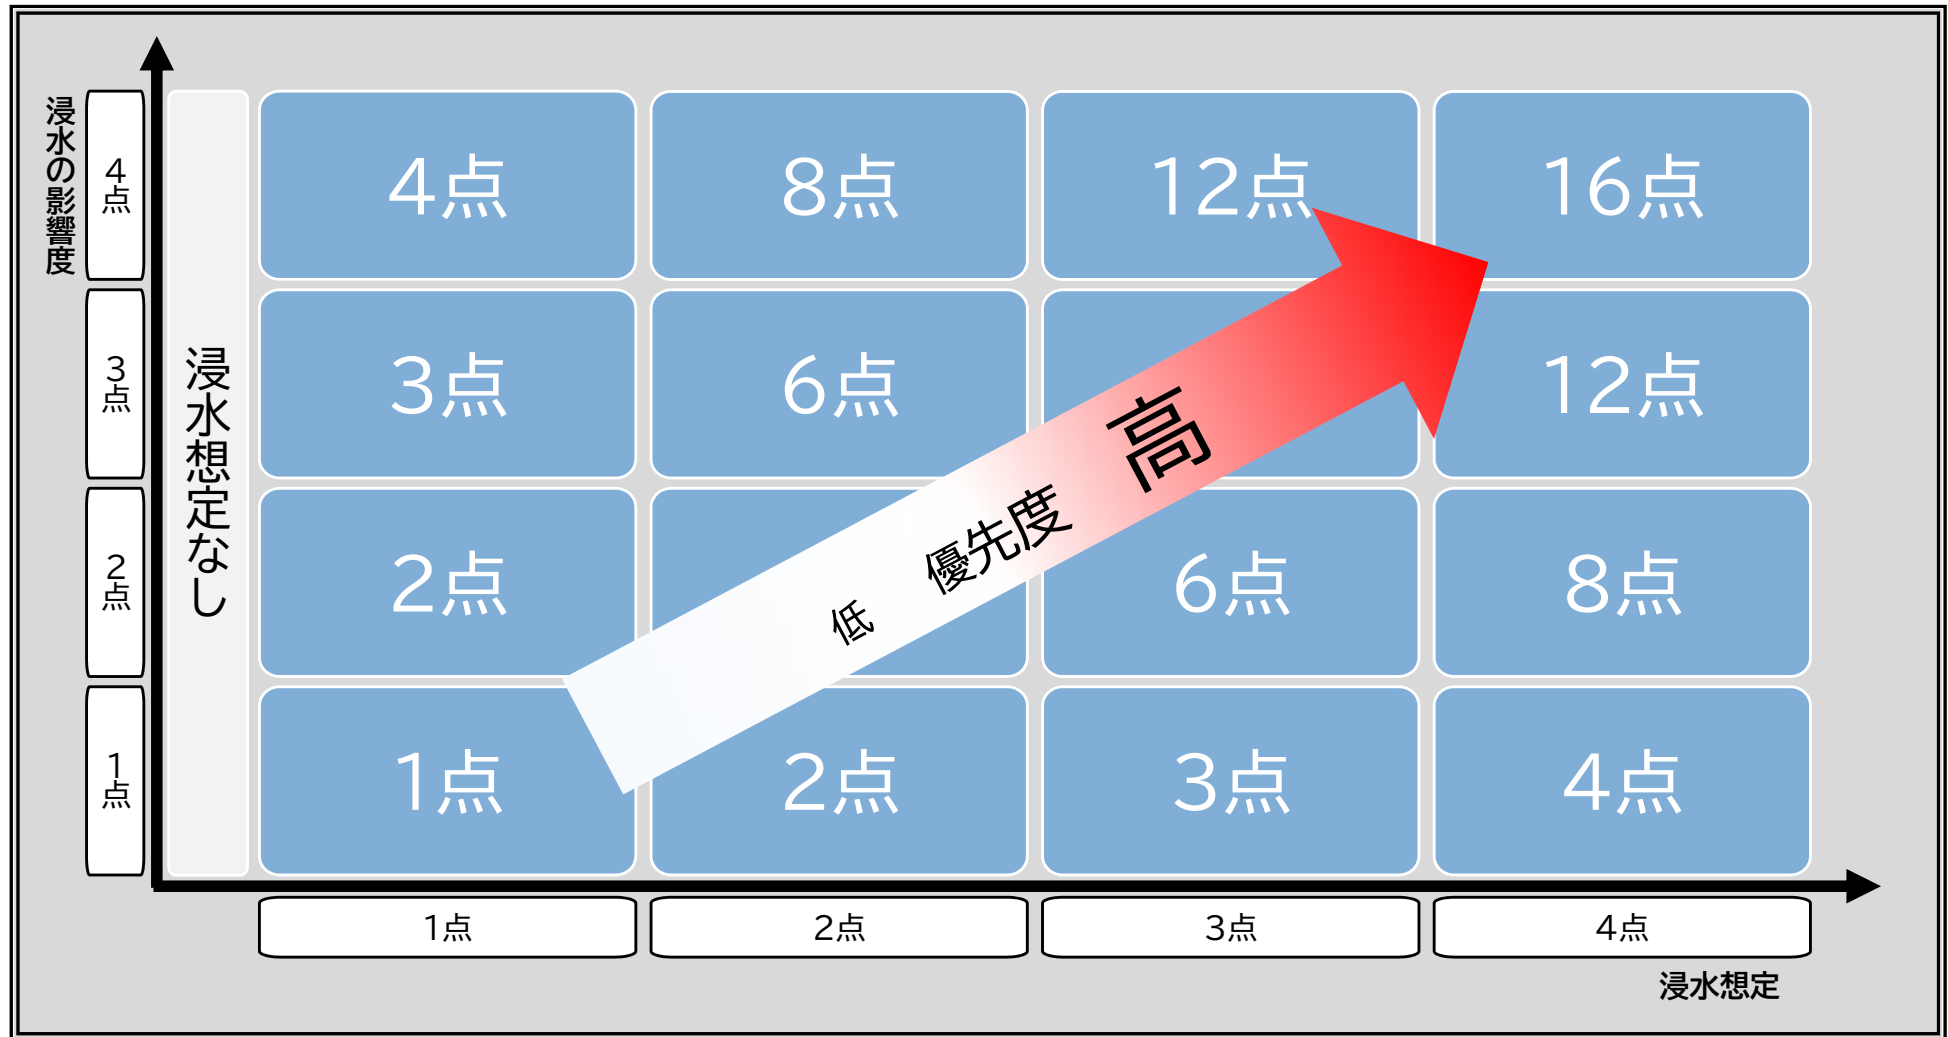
浸水の影響度

| | | | | |
|---|---|---|---|---|
| 4点 | 4点 | 8点 | 12点 | 16点 |
| 3点 | 3点 | 6点 | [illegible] | 12点 |
| 2点 | 2点 | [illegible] | 6点 | 8点 |
| 1点 | 1点 | 2点 | 3点 | 4点 |
| | 1点 | 2点 | 3点 | 4点 |

浸水想定なし

低 優先度 高

浸水想定